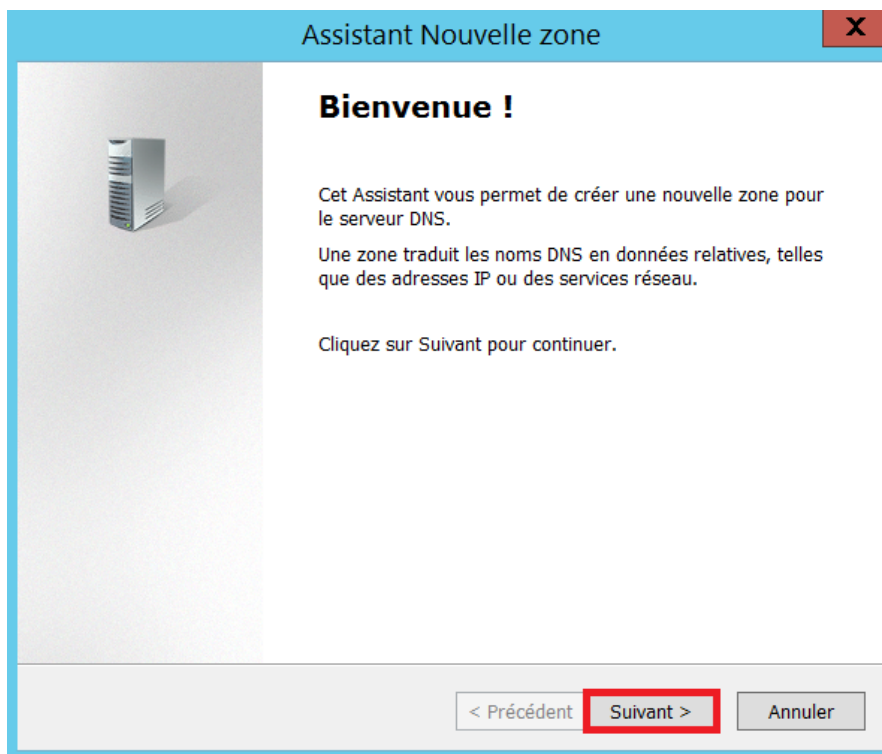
Assistant Nouvelle zone

X

Bienvenue !

Cet Assistant vous permet de créer une nouvelle zone pour le serveur DNS.

Une zone traduit les noms DNS en données relatives, telles que des adresses IP ou des services réseau.

Cliquez sur Suivant pour continuer.

< Précédent

Suivant >

Annuler